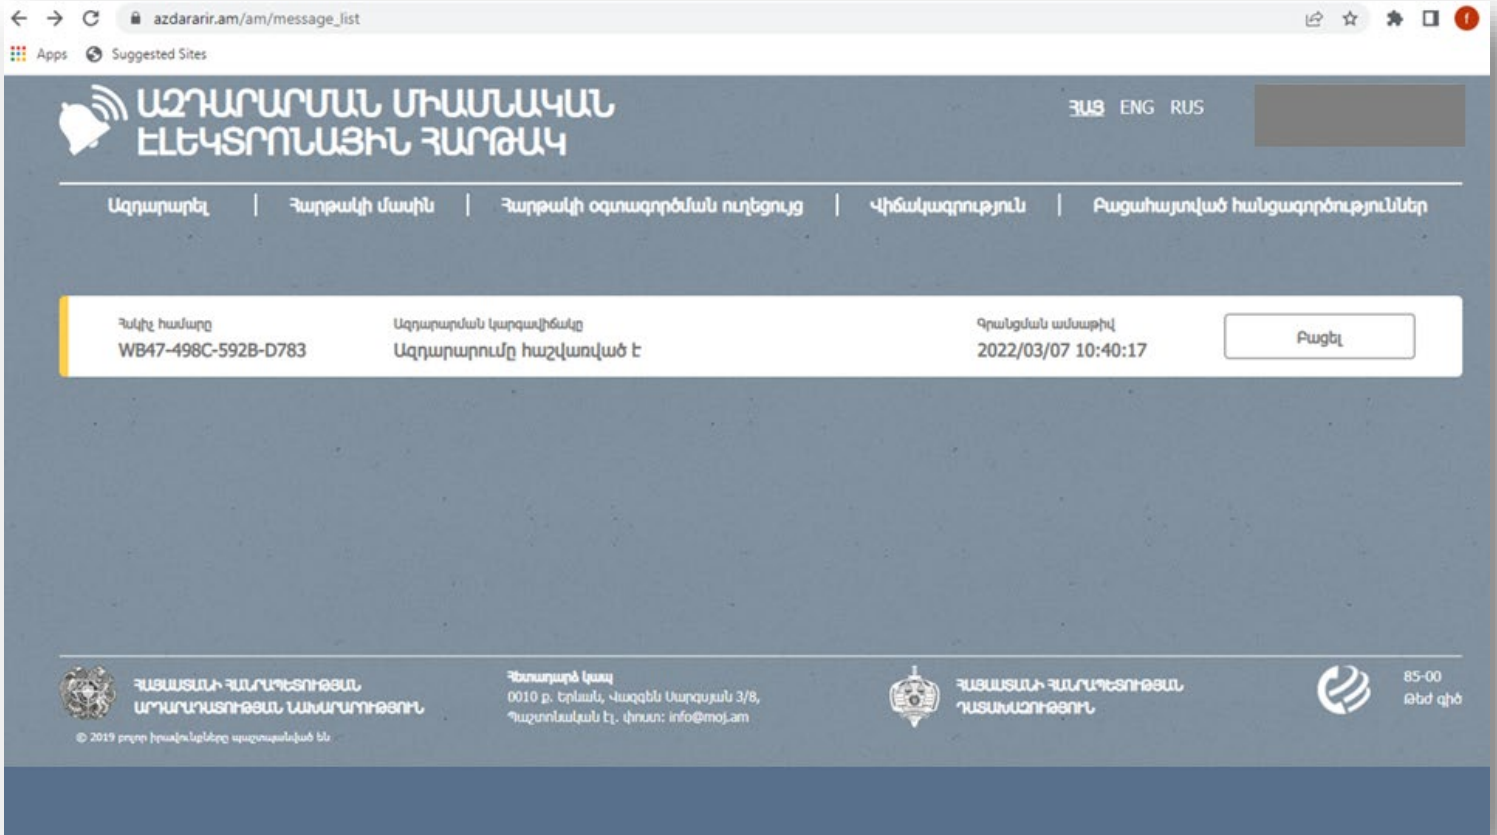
azdararir.am/am/message_list

Apps Suggested Sites

ԱԶԴԱՐԱՐՄԱՆ ՄԻԱՍՆԱԿԱՆ ԷԼԵԿՏՐՈՆԱՅԻՆ ՀԱՐԹԱԿ

ՀԱՅ ENG RUS

Ազդարարել | Հարթակի մասին | Հարթակի օգտագործման ուղեցույց | Վիճակագրություն | Բացահայտված հանցագործություններ

Հսկիչ համարը
WB47-498C-592B-D783

Ազդարարման կարգավիճակը
Ազդարարումը հաշվառված է

Գրանցման ամսաթիվ
2022/03/07 10:40:17

Բացել

ՀԱՅԱՍՏԱՆԻ ՀԱՆՐԱՊԵՏՈՒԹՅԱՆ ԱՐԴԱՐԱԴԱՏՈՒԹՅԱՆ ՆԱԽԱՐԱՐՈՒԹՅՈՒՆ

© 2019 բոլոր իրավունքները պաշտպանված են

Հետադարձ կապ
0010 ք. Երևան, Վազգեն Սարգսյան 3/8,
Պաշտոնական էլ. փոստ: info@moj.am

ՀԱՅԱՍՏԱՆԻ ՀԱՆՐԱՊԵՏՈՒԹՅԱՆ ԴԱՏԱԽԱԶՈՒԹՅՈՒՆ

85-00
Թեժ գիծ